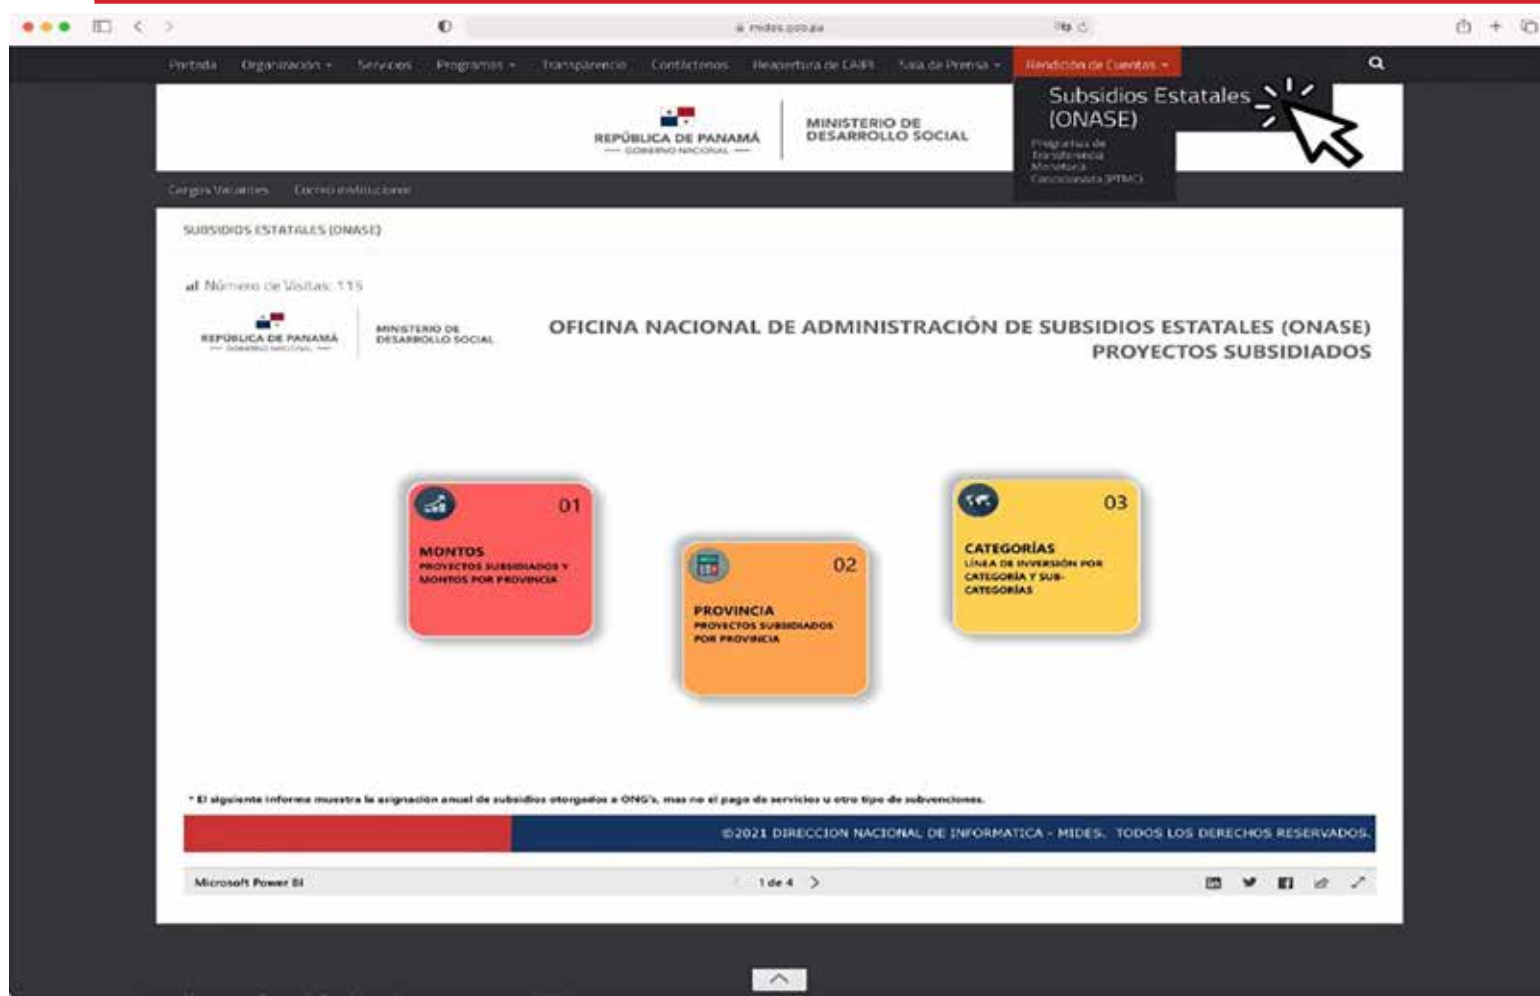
mides.gob.pa

Portada Organización Servicios Programas Transparencia Contáctenos Reapertura de CAIPI Sala de Prensa Rendición de Cuentas

Subsidios Estatales (ONASE)

Programa de Transferencia Monetaria Condicionada (PTMC)

REPÚBLICA DE PANAMÁ GOBIERNO NACIONAL

MINISTERIO DE DESARROLLO SOCIAL

Cargos Vacantes Correo institucional

SUBSIDIOS ESTATALES (ONASE)

Número de Visitas: 115

REPÚBLICA DE PANAMÁ GOBIERNO NACIONAL

MINISTERIO DE DESARROLLO SOCIAL

OFICINA NACIONAL DE ADMINISTRACIÓN DE SUBSIDIOS ESTATALES (ONASE)
PROYECTOS SUBSIDIADOS

01
MONTOS
PROYECTOS SUBSIDIADOS Y MONTOS POR PROVINCIA

02
PROVINCIA
PROYECTOS SUBSIDIADOS POR PROVINCIA

03
CATEGORÍAS
LÍNEA DE INVERSIÓN POR CATEGORÍA Y SUB-CATEGORÍAS

* El siguiente informe muestra la asignación anual de subsidios otorgados a ONG's, mas no el pago de servicios u otro tipo de subvenciones.

©2021 DIRECCION NACIONAL DE INFORMATICA - MIDES. TODOS LOS DERECHOS RESERVADOS.

Microsoft Power BI

1 de 4